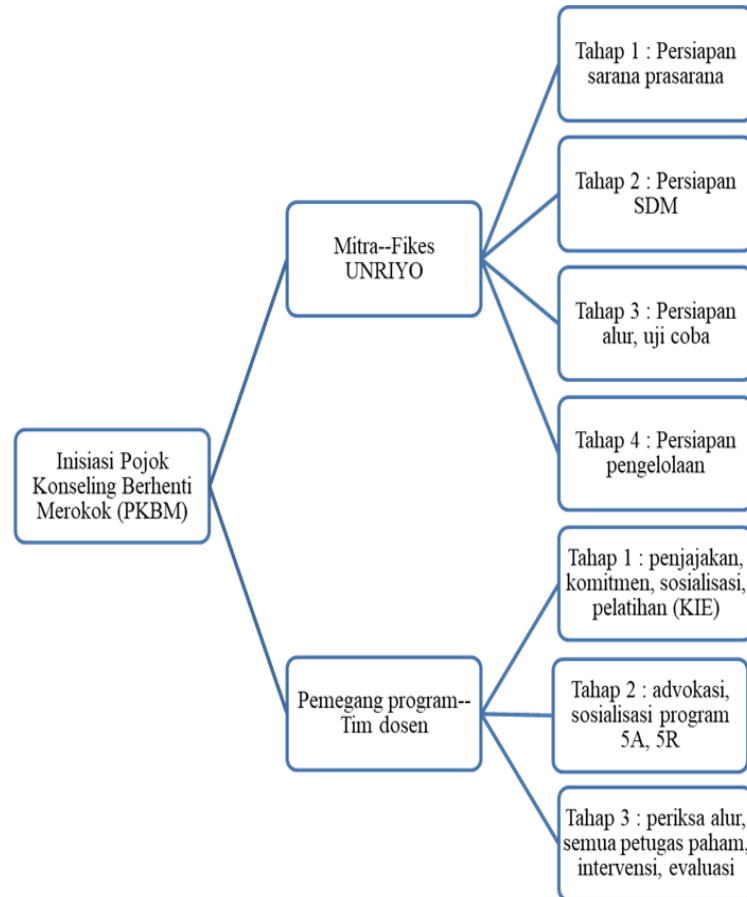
Inisiasi Pojok Konseling Berhenti Merokok (PKBM)

Mitra--Fikes UNRIYO

Tahap 1 : Persiapan sarana prasarana

Tahap 2 : Persiapan SDM

Tahap 3 : Persiapan alur, uji coba

Tahap 4 : Persiapan pengelolaan

Pemegang program--Tim dosen

Tahap 1 : penjajakan, komitmen, sosialisasi, pelatihan (KIE)

Tahap 2 : advokasi, sosialisasi program 5A, 5R

Tahap 3 : periksa alur, semua petugas paham, intervensi, evaluasi